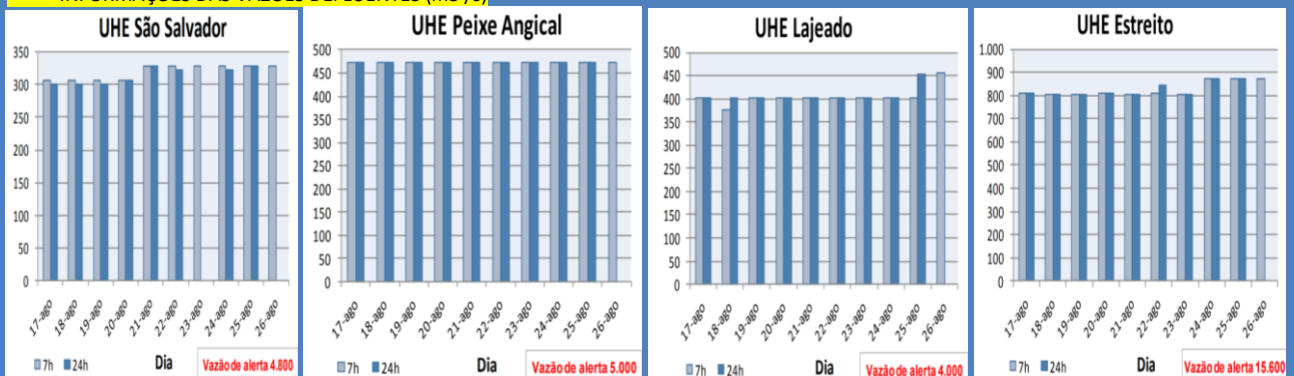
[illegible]

UHE São Salvador

350
300
250
200
150
100
50
0

17-ago 18-ago 19-ago 20-ago 21-ago 22-ago 23-ago 24-ago 25-ago 26-ago

7h 24h Dia Vazão de alerta 4.800

UHE Peixe Angical

500
450
400
350
300
250
200
150
100
50
0

17-ago 18-ago 19-ago 20-ago 21-ago 22-ago 23-ago 24-ago 25-ago 26-ago

7h 24h Dia Vazão de alerta 5.000

UHE Lajeado

500
450
400
350
300
250
200
150
100
50
0

17-ago 18-ago 19-ago 20-ago 21-ago 22-ago 23-ago 24-ago 25-ago 26-ago

7h 24h Dia Vazão de alerta 4.000

UHE Estreito

1.000
900
800
700
600
500
400
300
200
100
0

17-ago 18-ago 19-ago 20-ago 21-ago 22-ago 23-ago 24-ago 25-ago 26-ago

7h 24h Dia Vazão de alerta 15.600